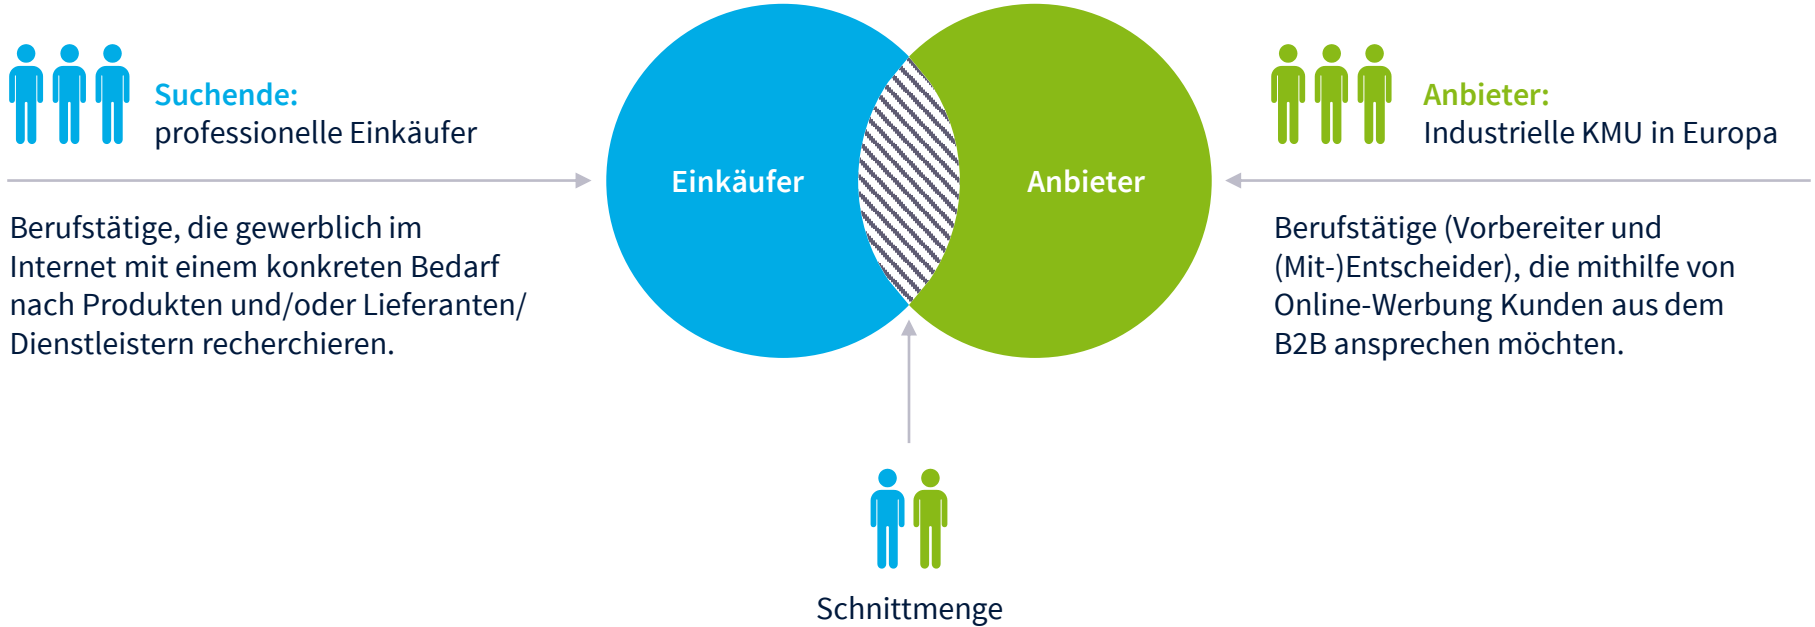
Suchende:
professionelle Einkäufer

Berufstätige, die gewerblich im Internet mit einem konkreten Bedarf nach Produkten und/oder Lieferanten/ Dienstleistern recherchieren.

Einkäufer

Anbieter

Anbieter:
Industrielle KMU in Europa

Berufstätige (Vorbereiter und (Mit-)Entscheider), die mithilfe von Online-Werbung Kunden aus dem B2B ansprechen möchten.

Schnittmenge